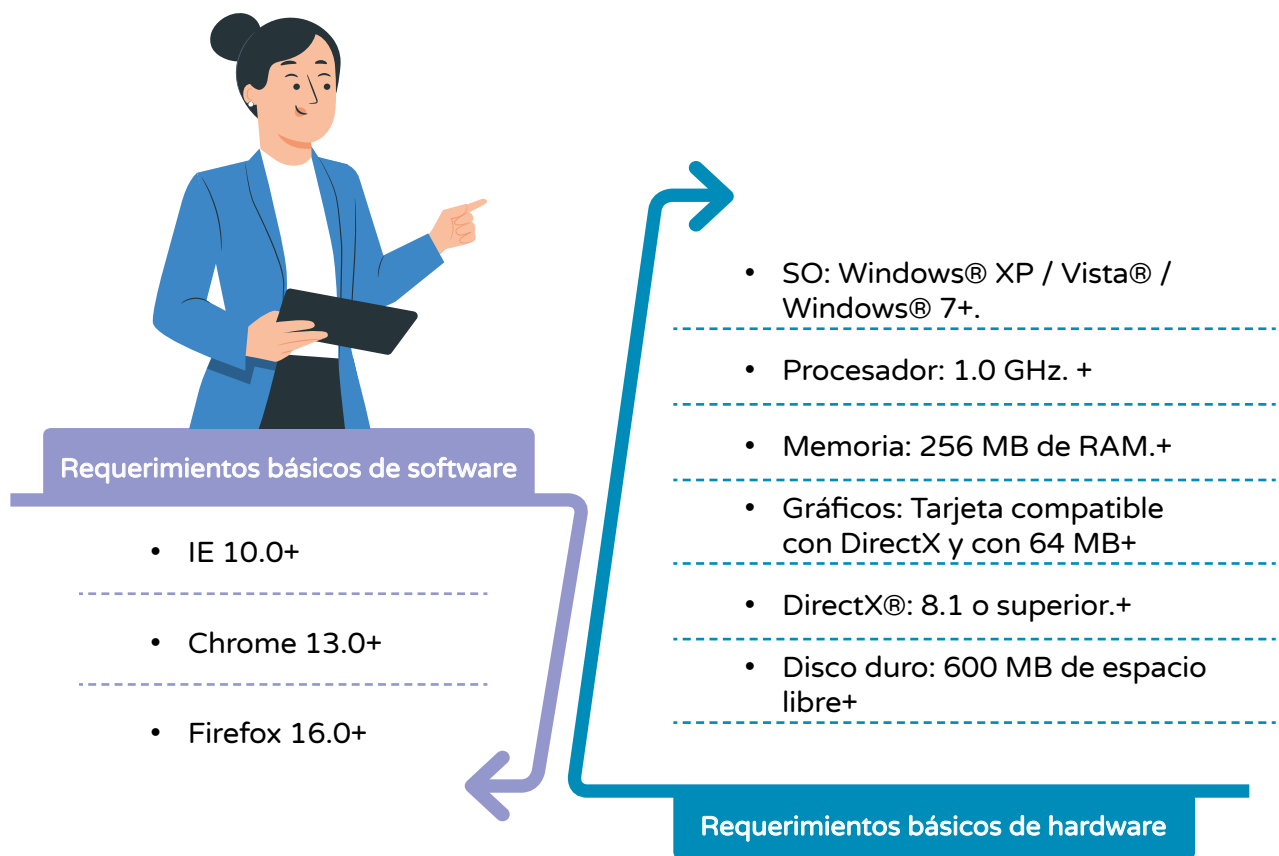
Requerimientos básicos de software

- IE 10.0+
- Chrome 13.0+
- Firefox 16.0+

- SO: Windows® XP / Vista® / Windows® 7+.
- Procesador: 1.0 GHz. +
- Memoria: 256 MB de RAM.+
- Gráficos: Tarjeta compatible con DirectX y con 64 MB+
- DirectX®: 8.1 o superior.+
- Disco duro: 600 MB de espacio libre+

Requerimientos básicos de hardware